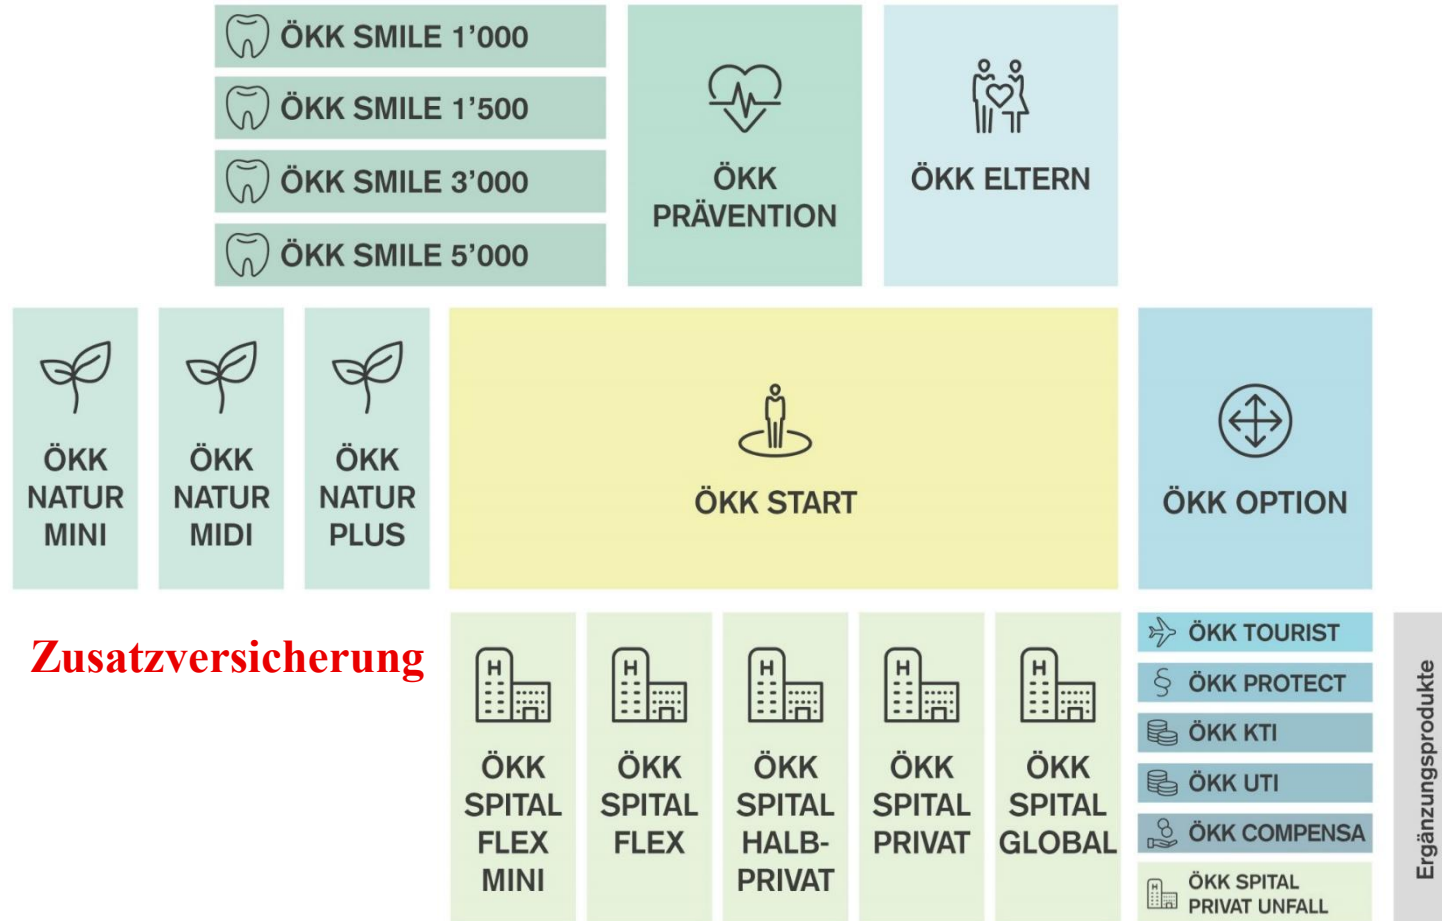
ÖKK SMILE 1’000
ÖKK SMILE 1’500
ÖKK SMILE 3’000
ÖKK SMILE 5’000

ÖKK PRÄVENTION

ÖKK ELTERN

ÖKK NATUR MINI

ÖKK NATUR MIDI

ÖKK NATUR PLUS

ÖKK START

ÖKK OPTION

Zusatzversicherung

ÖKK SPITAL FLEX MINI

ÖKK SPITAL FLEX

ÖKK SPITAL HALB-PRIVAT

ÖKK SPITAL PRIVAT

ÖKK SPITAL GLOBAL

ÖKK TOURIST
ÖKK PROTECT
ÖKK KTI
ÖKK UTI
ÖKK COMPENSA
ÖKK SPITAL PRIVAT UNFALL

Ergänzungsprodukte